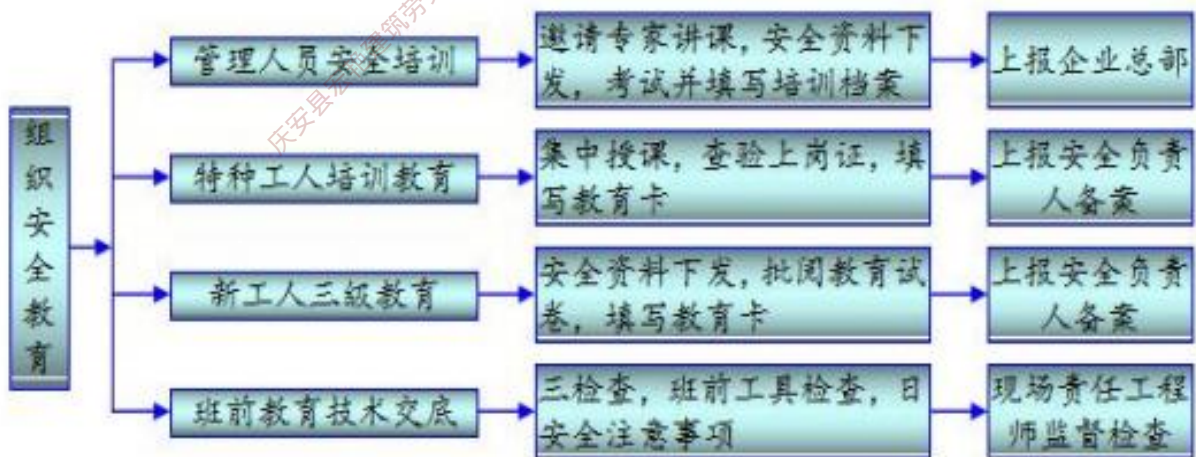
组织安全教育

管理人员安全培训

邀请专家讲课，安全资料下发，考试并填写培训档案

上报企业总部

特种工人培训教育

集中授课，查验上岗证，填写教育卡

上报安全负责人备案

新工人三级教育

安全资料下发，批阅教育试卷，填写教育卡

上报安全负责人备案

班前教育技术交底

三检查，班前工具检查，日安全注意事项

现场责任工程师监督检查

庆安县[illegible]